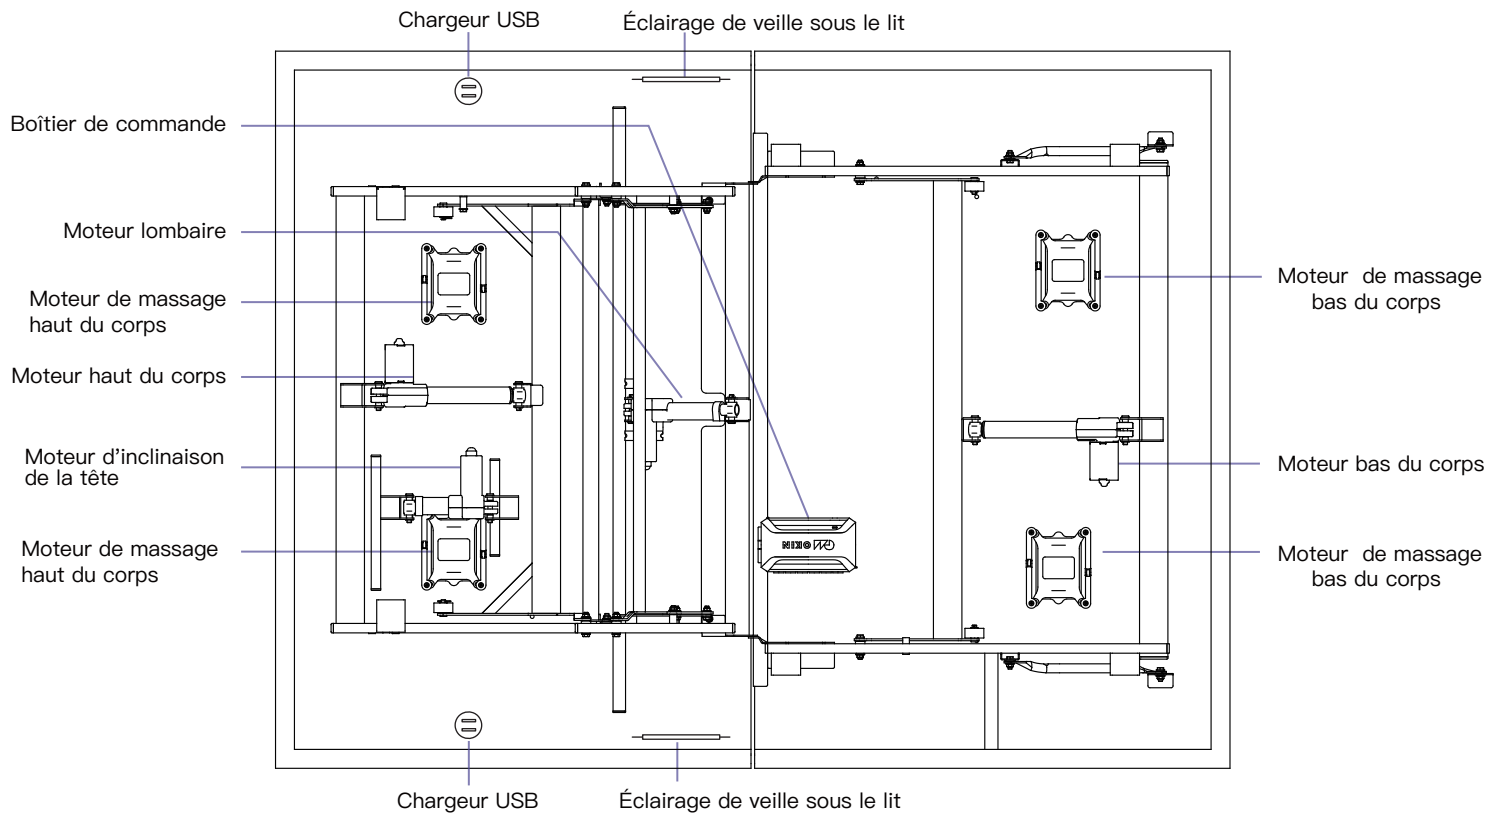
Chargeur USB

Éclairage de veille sous le lit

Boîtier de commande

Moteur lombaire

Moteur de massage haut du corps

Moteur haut du corps

Moteur d'inclinaison de la tête

Moteur de massage haut du corps

Moteur de massage bas du corps

Moteur bas du corps

Moteur de massage bas du corps

OKIN

Chargeur USB

Éclairage de veille sous le lit